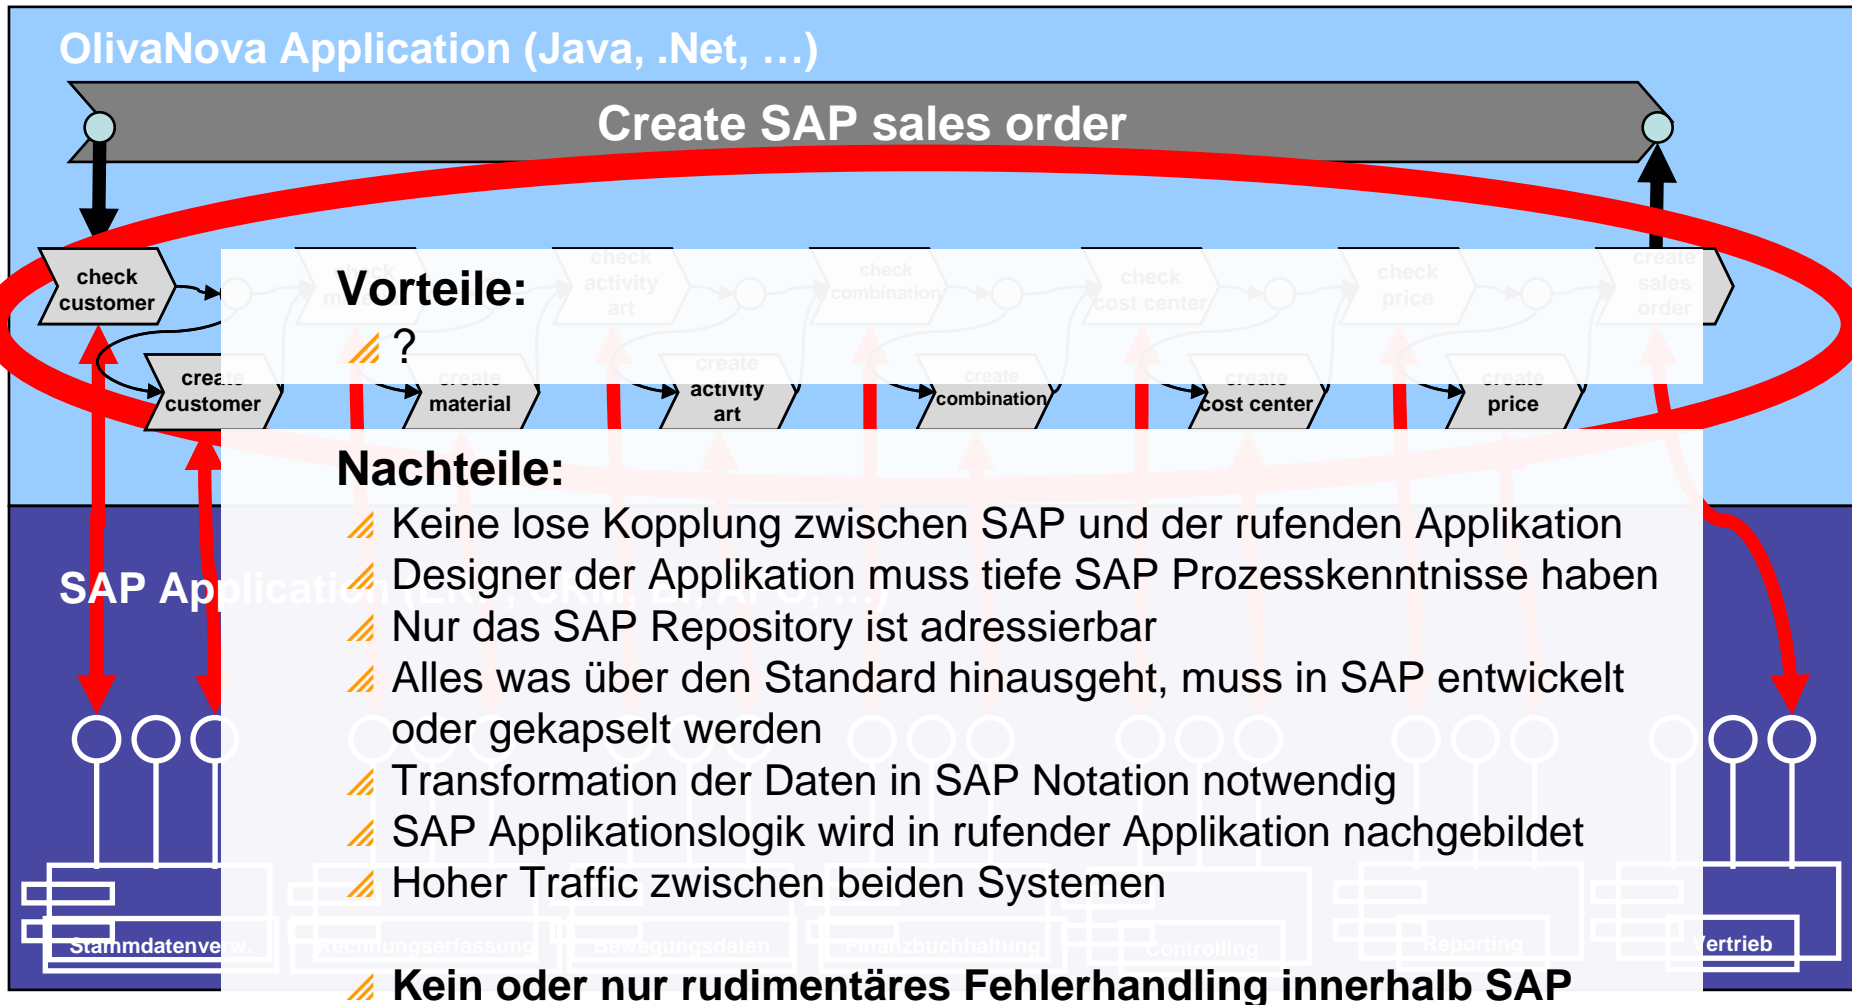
OlivaNova Application (Java, .Net, …)

Create SAP sales order

check customer

create customer

create material

create activity art

combination

create cost center

create price

Vorteile:

?

Nachteile:

Keine lose Kopplung zwischen SAP und der rufenden Applikation

Designer der Applikation muss tiefe SAP Prozesskenntnisse haben

Nur das SAP Repository ist adressierbar

Alles was über den Standard hinausgeht, muss in SAP entwickelt oder gekapselt werden

Transformation der Daten in SAP Notation notwendig

SAP Applikationslogik wird in rufender Applikation nachgebildet

Hoher Traffic zwischen beiden Systemen

Kein oder nur rudimentäres Fehlerhandling innerhalb SAP

SAP Ap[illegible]

Stammdatenve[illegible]

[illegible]ertrieb